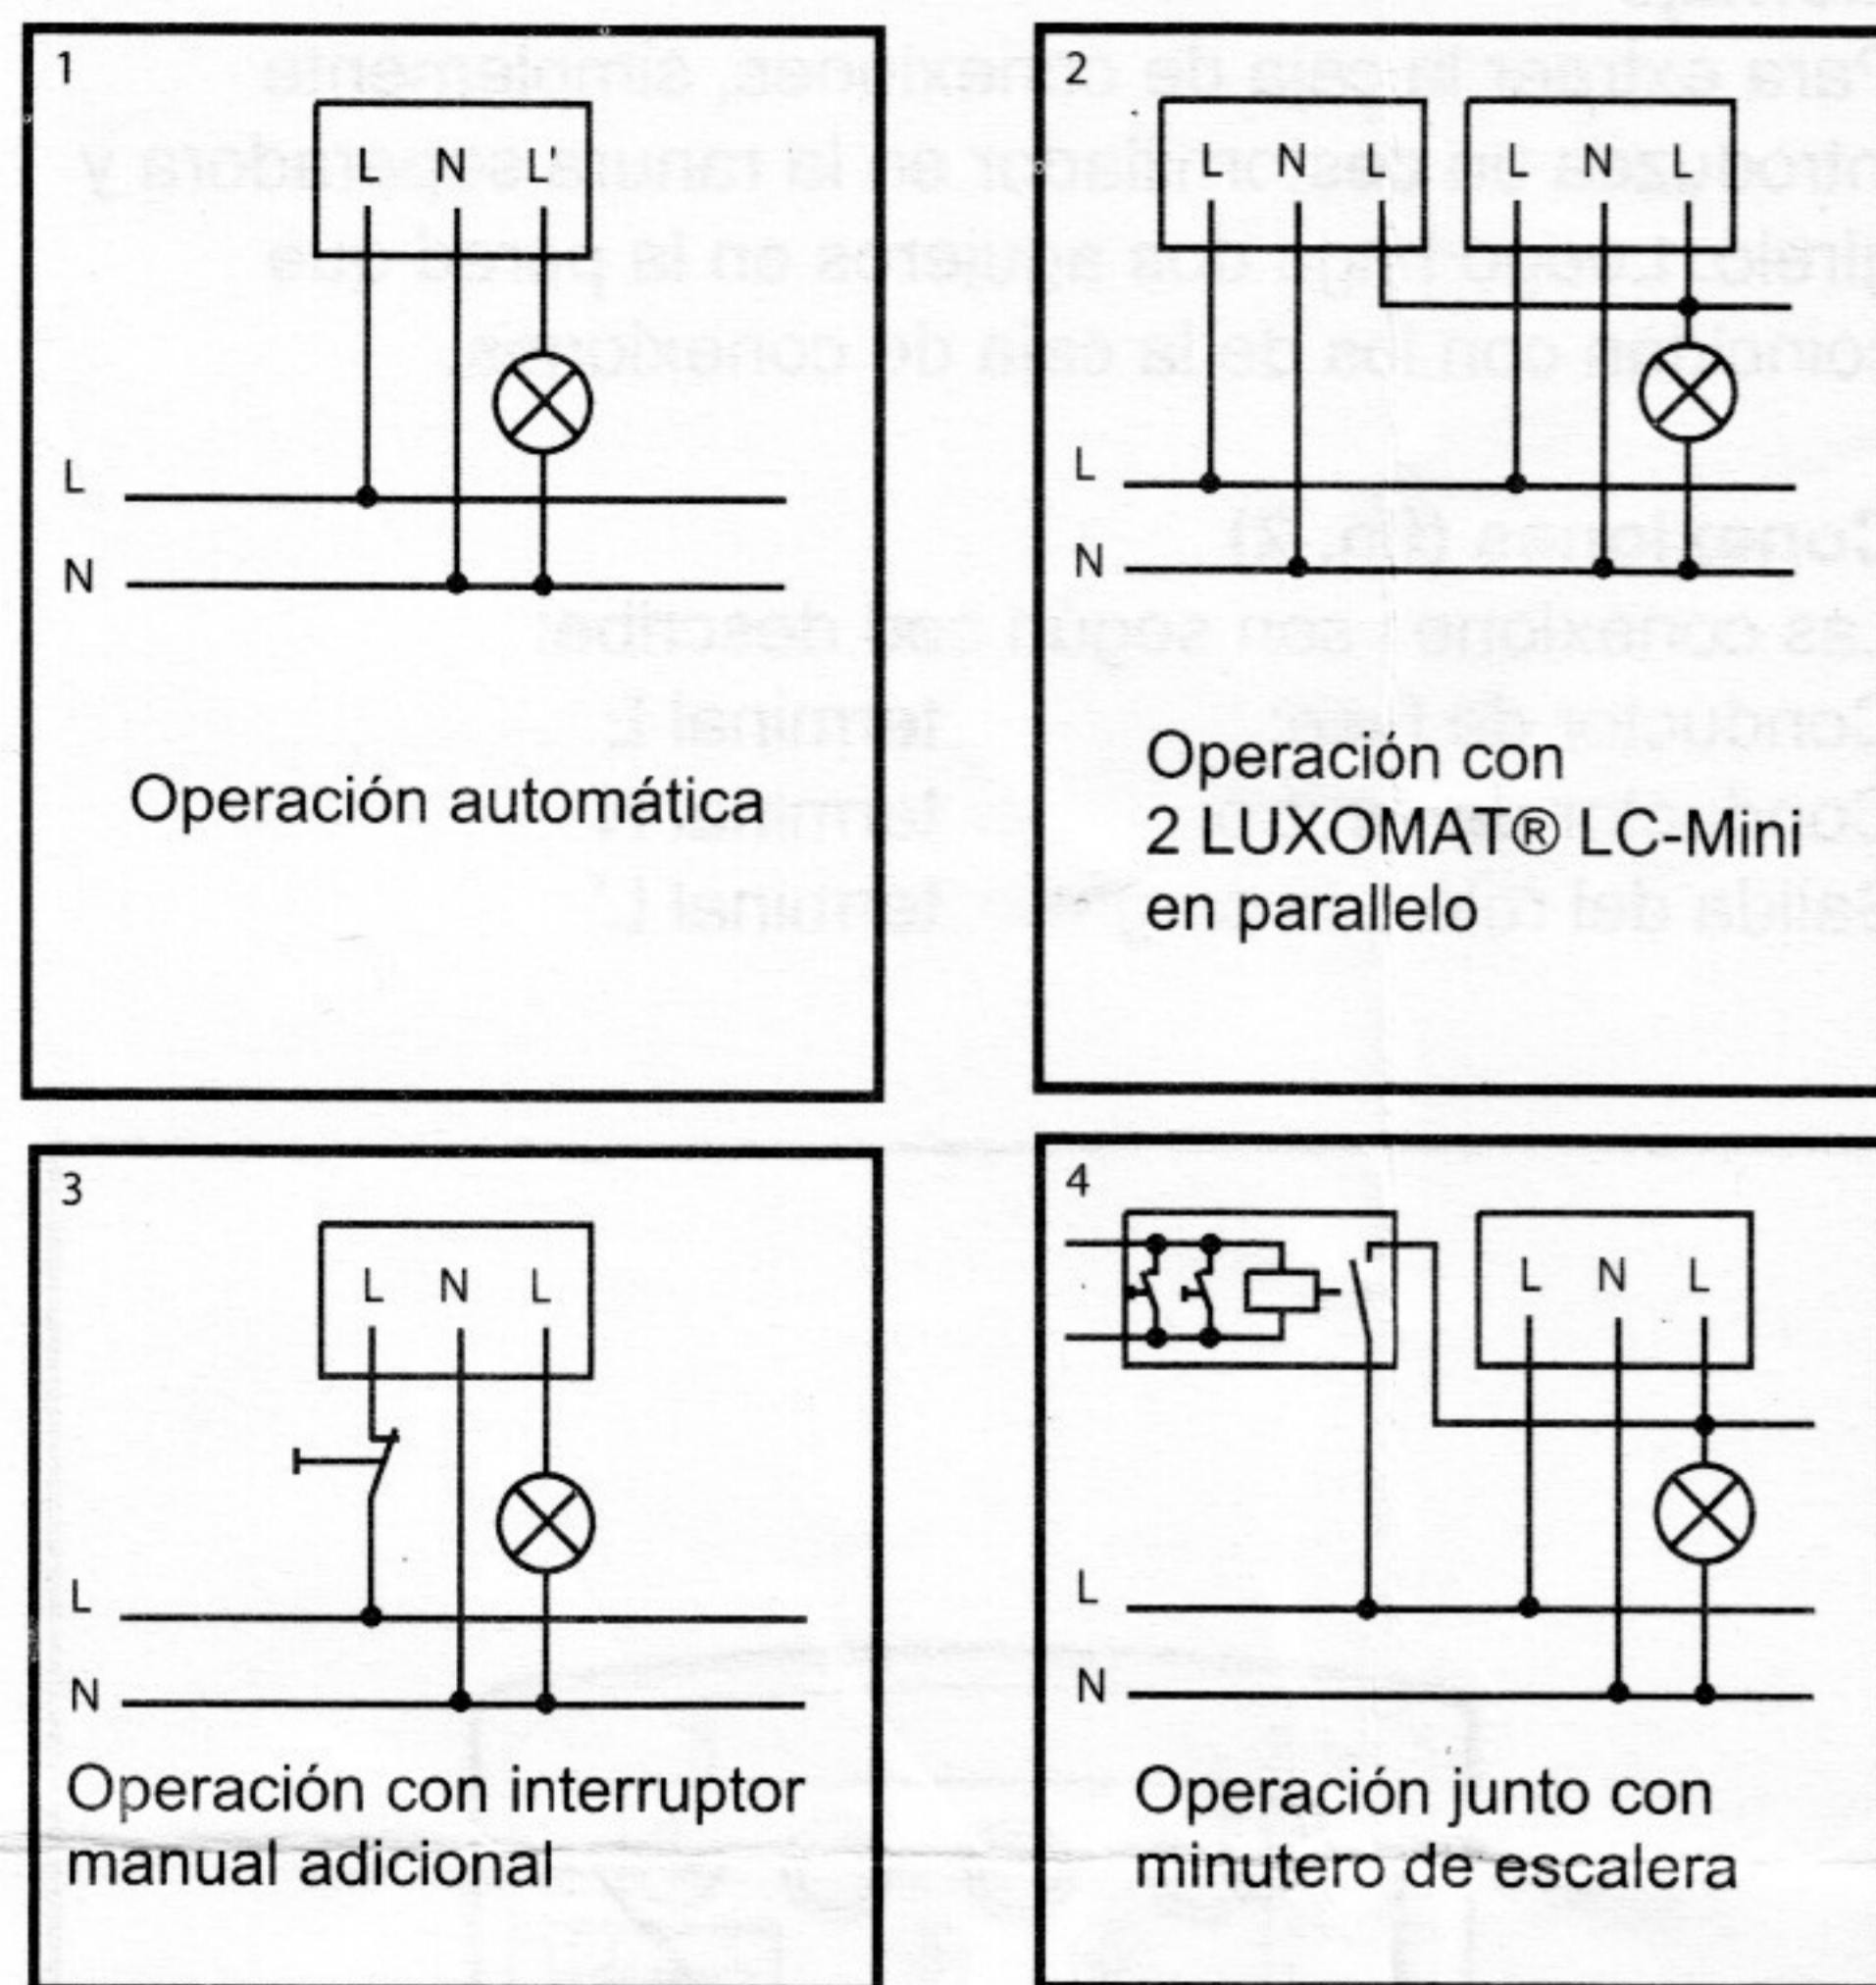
1

L N L'

L

N

Operación automática

2

L N L L N L

L

N

Operación con 2 LUXOMAT® LC-Mini en parallelo

3

L N L'

L

N

Operación con interruptor manual adicional

4

L N L

L

N

Operación junto con minutero de escalera